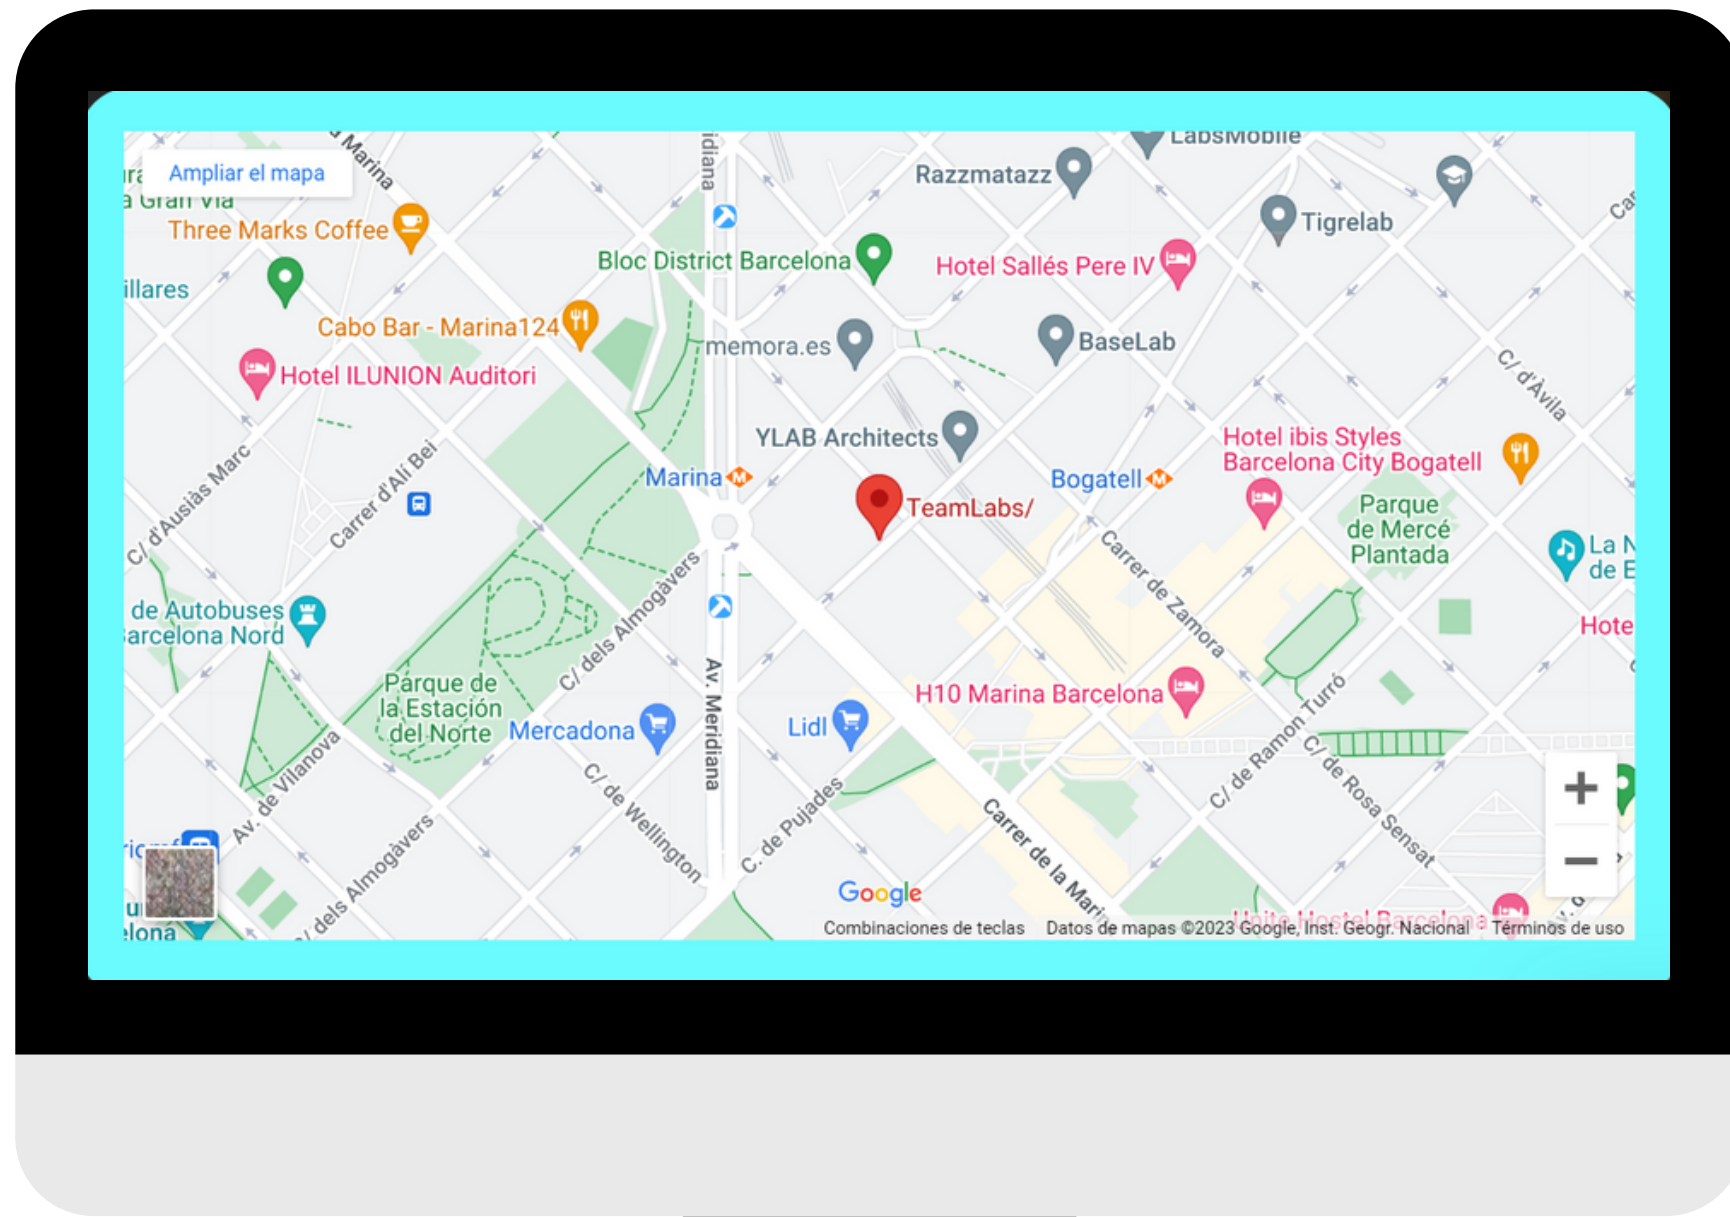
Ampliar el mapa
Gran Via
Marina
idiana
LabsMobile
Razzmatazz
Three Marks Coffee
Bloc District Barcelona
Tigrelab
Hotel Sallés Pere IV
illares
Cabo Bar - Marina124
memora.es
BaseLab
Hotel ILUNION Auditori
C/ d'Àvila
YLAB Architects
Hotel ibis Styles Barcelona City Bogatell
Marina
Bogatell
TeamLabs/
C/ d'Ausiàs Marc
Carrer d'Alí Bei
Parque de Mercé Plantada
Carrer de Zamora
de Autobuses Barcelona Nord
C/ dels Almogàvers
Hote
Parque de la Estación del Norte
Mercadona
Av. Meridiana
Lidl
H10 Marina Barcelona
Av. de Vilanova
C/ de Wellington
C. de Pujades
C/ de Ramon Turró
C/ de Rosa Sensat
C/ dels Almogàvers
Carrer de la Mari
Google
Combinaciones de teclas
Datos de mapas ©2023 Google, Inst. Geogr. Nacional
Términos de uso
+
−